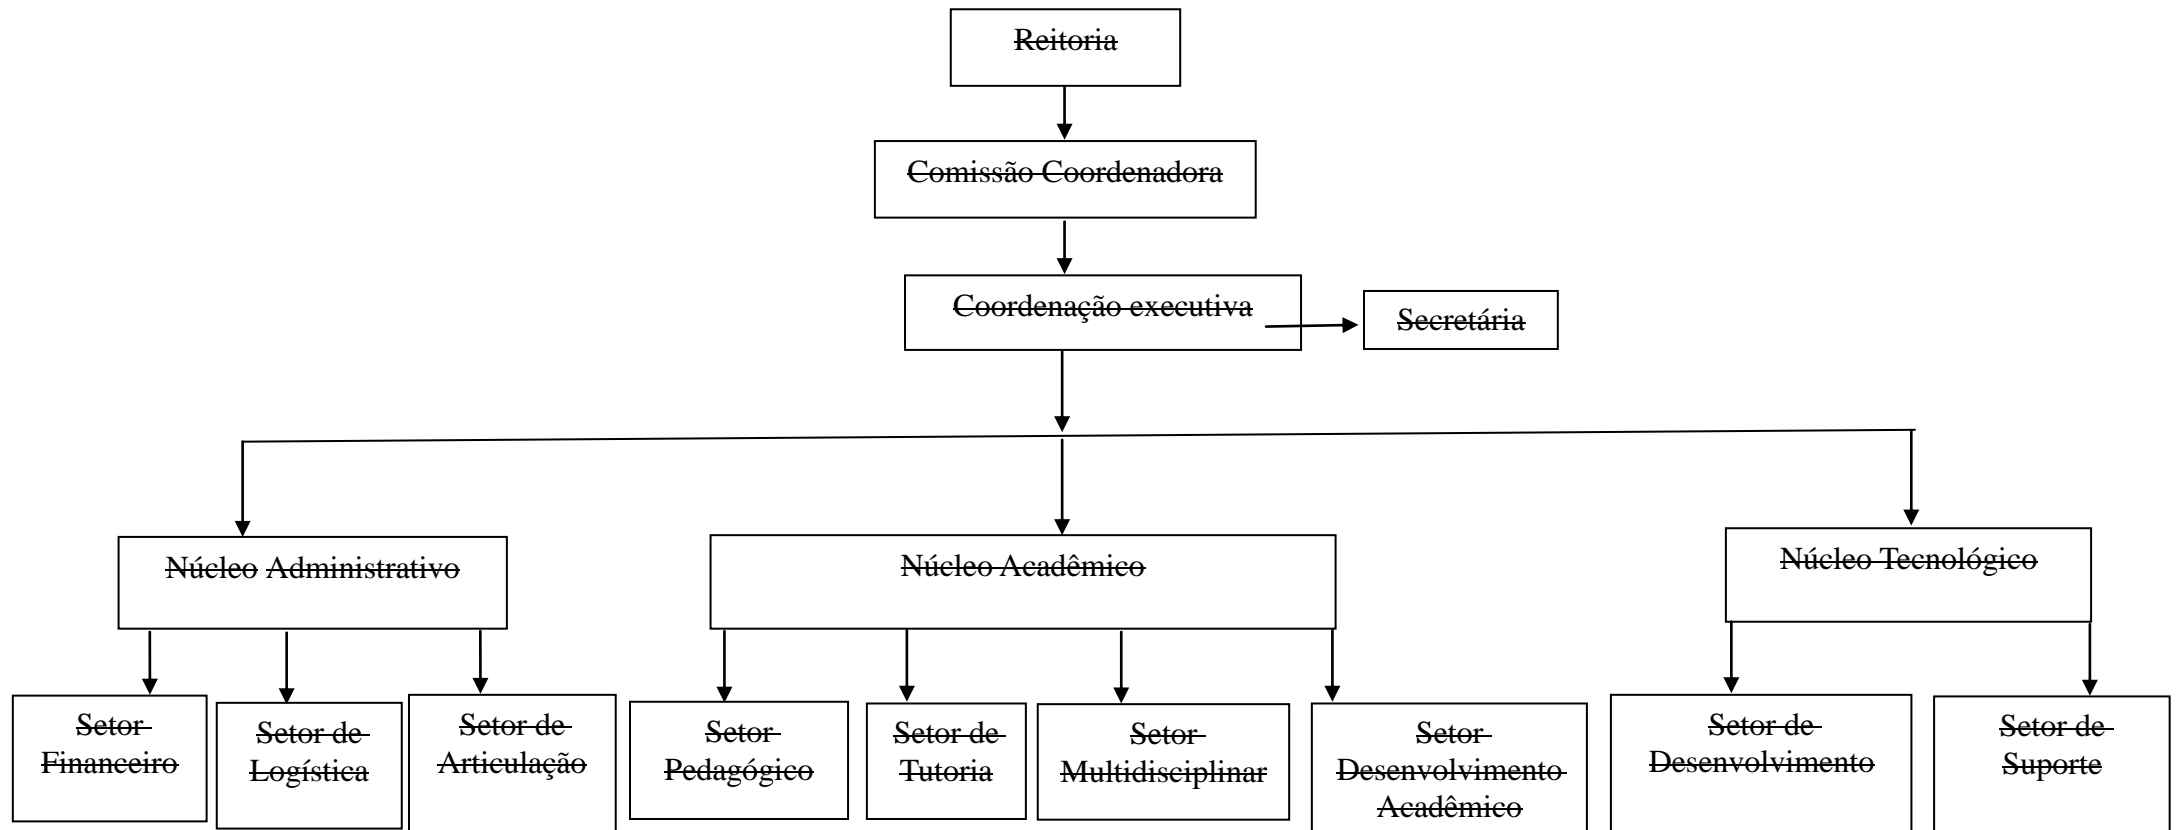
Reitoria

Comissão Coordenadora

Coordenação executiva

Secretária

Núcleo Administrativo

Núcleo Acadêmico

Núcleo Tecnológico

Setor Financeiro

Setor de Logística

Setor de Articulação

Setor Pedagógico

Setor de Tutoria

Setor Multidisciplinar

Setor Desenvolvimento Acadêmico

Setor de Desenvolvimento

Setor de Suporte